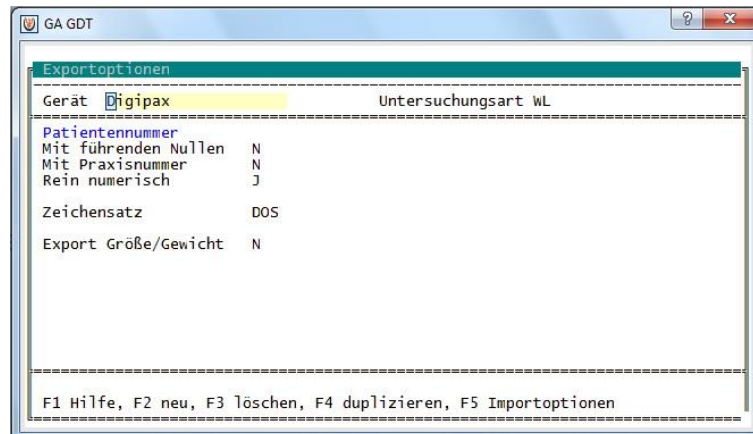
GA GDT

Exportoptionen

Gerät Digipax Untersuchungsart WL

Patientennummer
Mit führenden Nullen N
Mit Praxisnummer N
Rein numerisch J

Zeichensatz DOS

Export Größe/Gewicht N

F1 Hilfe, F2 neu, F3 löschen, F4 duplizieren, F5 Importoptionen